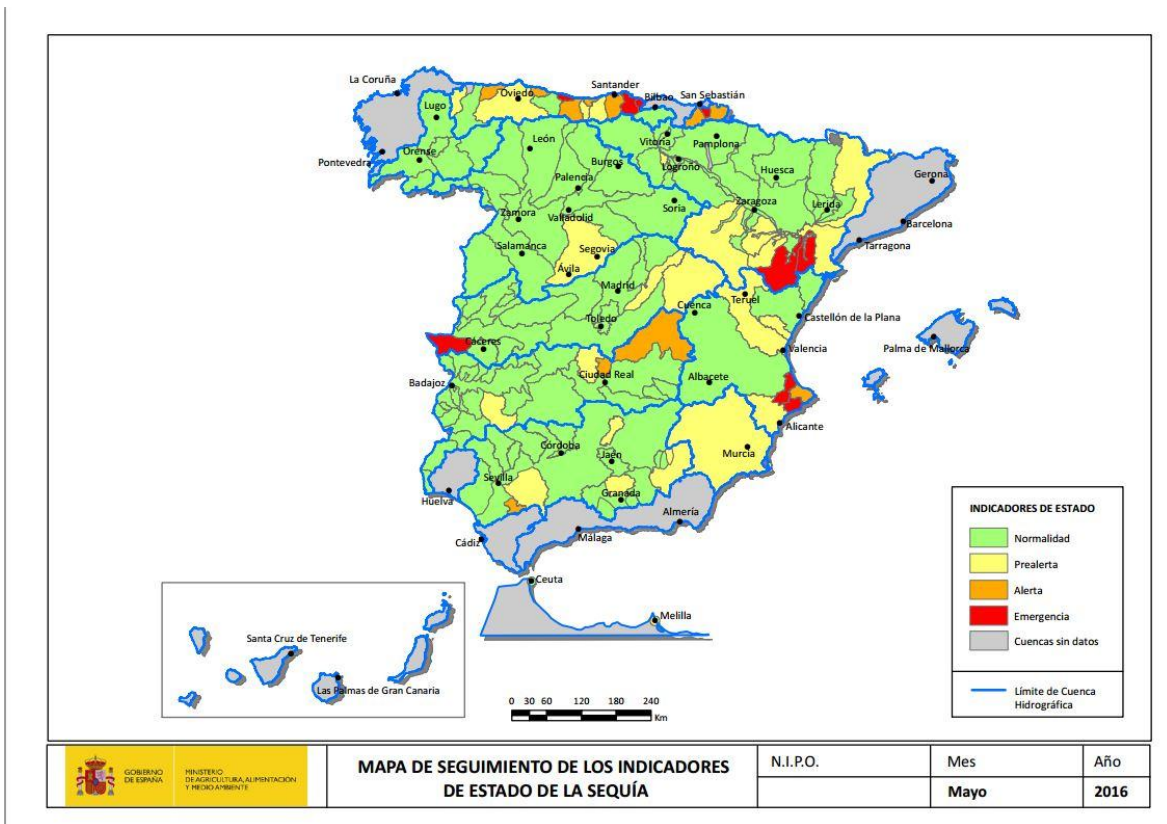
La Coruña
Lugo
Oviedo
Santander
Bilbao
San Sebastián
Pontevedra
Orense
León
Vitoria
Pamplona
Burgos
Logroño
Palencia
Huesca
Gerona
Zamora
Valladolid
Soria
Zaragoza
Lérida
Barcelona
Salamanca
Segovia
Tarragona
Ávila
Madrid
Teruel
Cuenca
Toledo
Castellón de la Plana
Cáceres
Valencia
Palma de Mallorca
Ciudad Real
Badajoz
Albacete
Alicante
Córdoba
Jaén
Murcia
Sevilla
Granada
Huelva
Almería
Málaga
Cádiz
Ceuta
Melilla
Santa Cruz de Tenerife
Las Palmas de Gran Canaria

0 30 60 120 180 240
Km

INDICADORES DE ESTADO
Normalidad
Prealerta
Alerta
Emergencia
Cuencas sin datos
Límite de Cuenca Hidrográfica

GOBIERNO DE ESPAÑA
MINISTERIO DE AGRICULTURA, ALIMENTACIÓN Y MEDIO AMBIENTE

MAPA DE SEGUIMIENTO DE LOS INDICADORES DE ESTADO DE LA SEQUÍA

| N.I.P.O. | Mes | Año |
|---|---|---|
| | Mayo | 2016 |